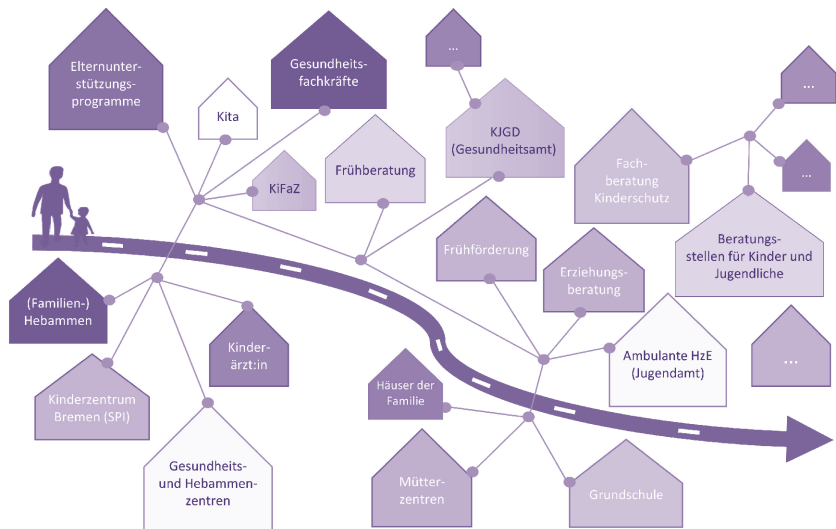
Elternunterstützungsprogramme

Kita

Gesundheitsfachkräfte

...

KiFaZ

Frühberatung

KJGD (Gesundheitsamt)

...

Fachberatung Kinderschutz

...

Beratungsstellen für Kinder und Jugendliche

Frühförderung

Erziehungsberatung

(Familien-) Hebammen

Kinderärzt:in

Ambulante HzE (Jugendamt)

...

Kinderzentrum Bremen (SPI)

Häuser der Familie

Gesundheits- und Hebammenzentren

Mütterzentren

Grundschule